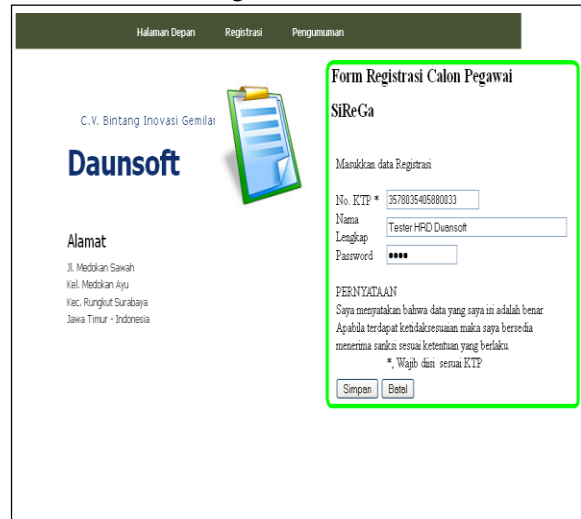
Halaman Depan Registrasi Pengumuman

C.V. Bintang Inovasi Gemilar

Daunsoft

Alamat

Jl. Medokan Sawah
Kel. Medokan Ayu
Kec. Rungkut Surabaya
Jawa Timur - Indonesia

Form Registrasi Calon Pegawai

SiReGa

Masukkan data Registrasi

No. KTP * 3578035405880033

Nama Lengkap Tester HRD Duansoft

Password ••••

PERNYATAAN
Saya menyatakan bahwa data yang saya isi adalah benar. Apabila terdapat ketidaksesuaian maka saya bersedia menerima sanksi sesuai ketentuan yang berlaku.
*, Wajib diisi sesuai KTP

Simpan Batal